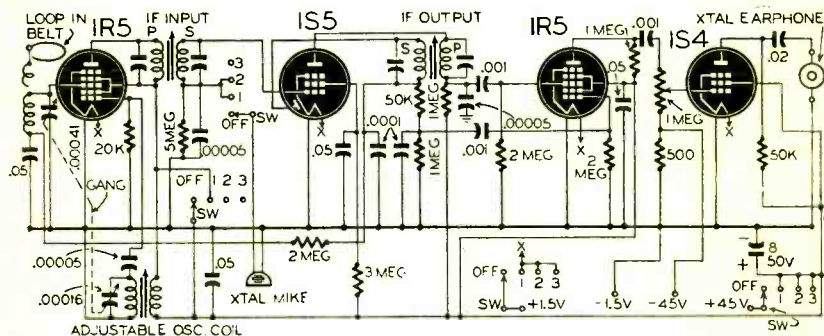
LOOP IN BELT
IR5
IF INPUT
P
S
3
2
1
OFF
SW
IS5
IF OUTPUT
S
P
50K
1MEG
IR5
1MEG
.001
IS4
XTAL EARPHONE
.02
.05
.00041
X
20K
5MEG
.00005
.05
.0001
1MEG
.001
.00005
.001
2 MEG
X
2 MEG
1MEG
X
500
50K
GANG
OFF 1 2 3
SW
2 MEG
3 MEG
.00005
.00016
.05
XTAL MIKE
X
OFF 1 2 3
SW +1.5V
-1.5V
-45V
+45V
8
50V
OFF
1 2 3
SW
ADJUSTABLE OSC. COIL